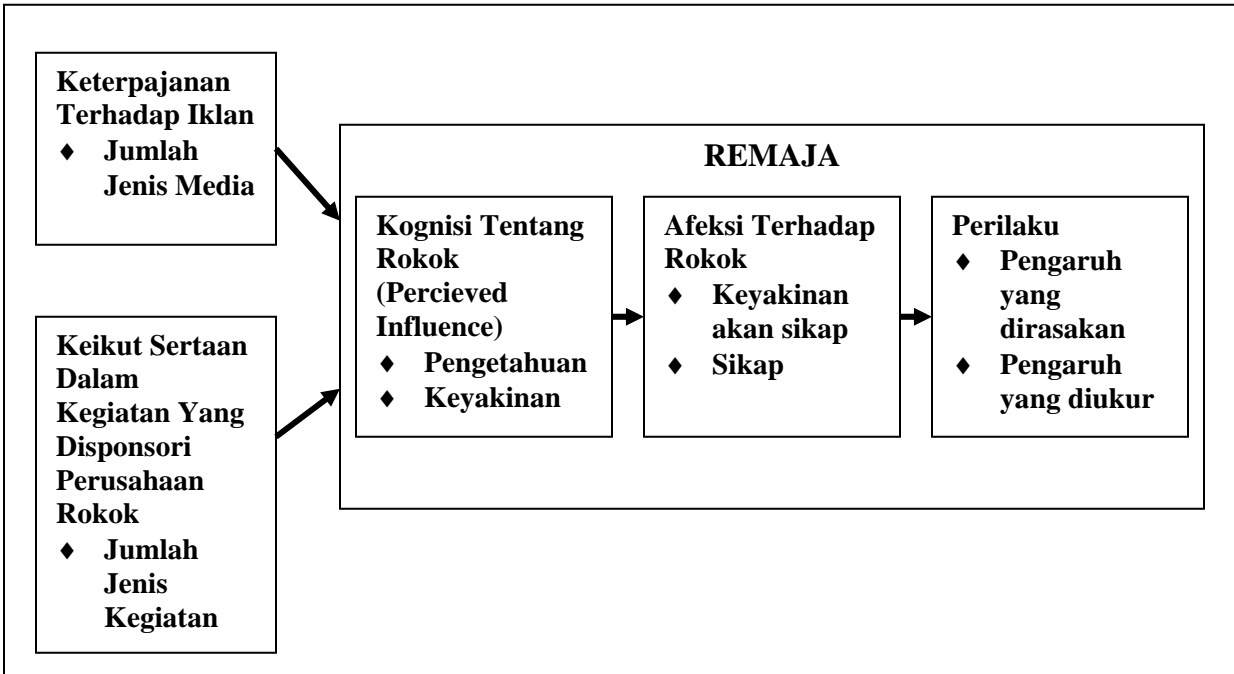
Keterpajanan Terhadap Iklan
♦ Jumlah Jenis Media

Keikut Sertaan Dalam Kegiatan Yang Disponsori Perusahaan Rokok
♦ Jumlah Jenis Kegiatan

REMAJA

Kognisi Tentang Rokok (Percieved Influence)
♦ Pengetahuan
♦ Keyakinan

Afeksi Terhadap Rokok
♦ Keyakinan akan sikap
♦ Sikap

Perilaku
♦ Pengaruh yang dirasakan
♦ Pengaruh yang diukur